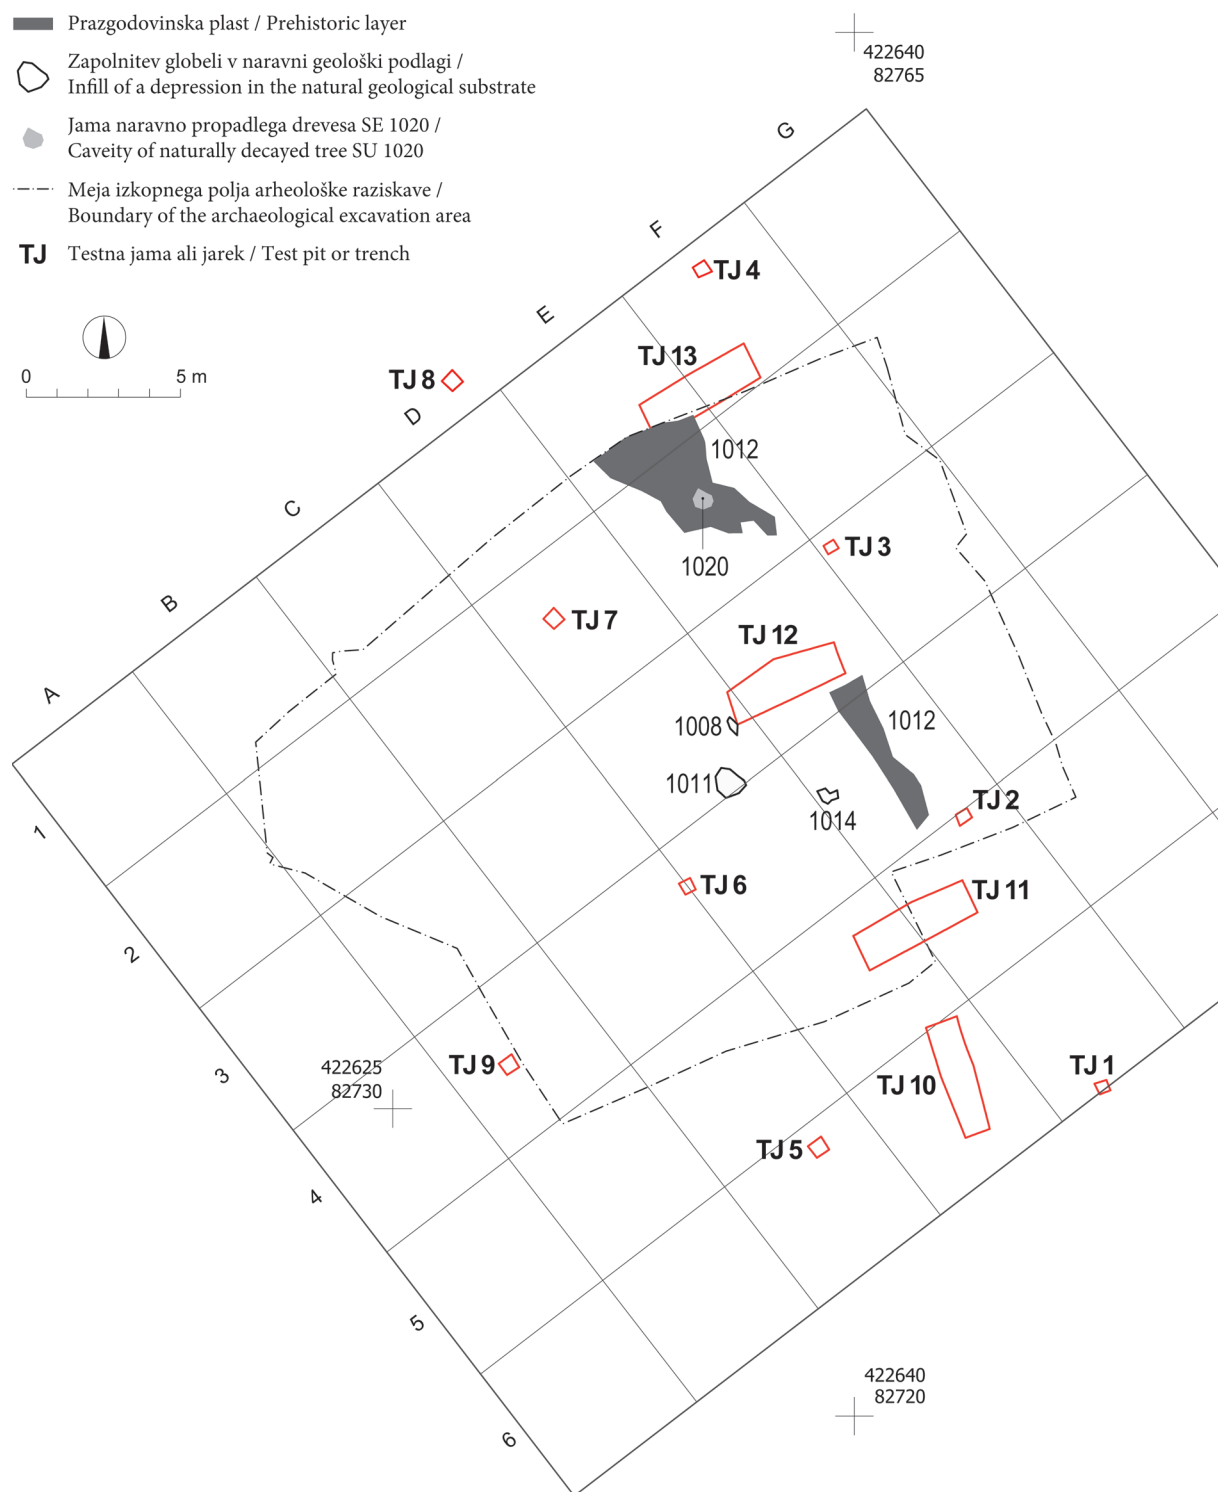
Prazgodovinska plast / Prehistoric layer
Zapolnitev globeli v naravni geološki podlagi / Infill of a depression in the natural geological substrate
Jama naravno propadlega drevesa SE 1020 / Caveity of naturally decayed tree SU 1020
Meja izkopnega polja arheološke raziskave / Boundary of the archaeological excavation area
TJ Testna jama ali jarek / Test pit or trench

0 5 m

422640
82765

G
F
E
D
C
B
A

TJ 4
TJ 13
TJ 8
1012
1020
TJ 3
TJ 7
TJ 12
1008
1012
1011
1014
TJ 2
TJ 6
TJ 11
TJ 9
TJ 10
TJ 1
TJ 5

422625
82730

1
2
3
4
5
6

422640
82720